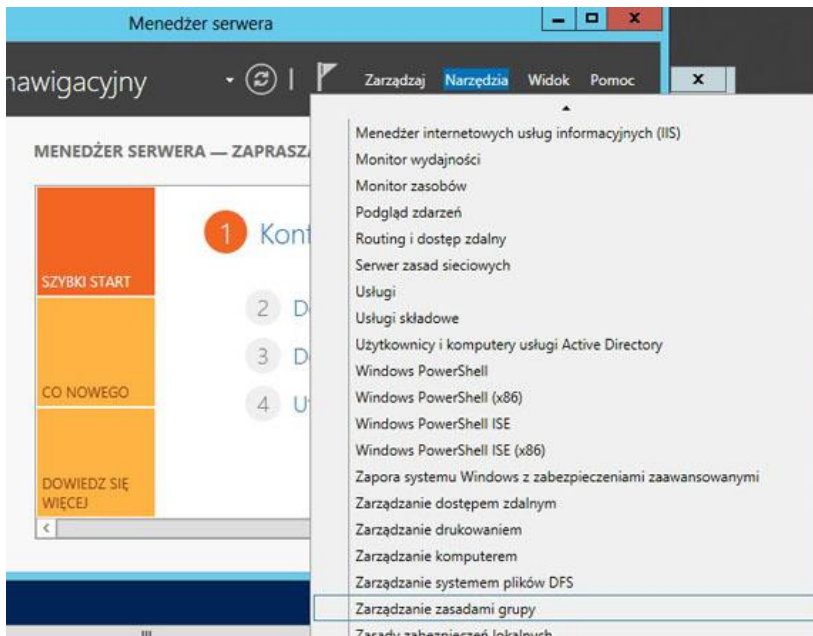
Menedżer serwera

nawigacyjny

Zarządzaj Narzędzia Widok Pomoc

MENEDŻER SERWERA — ZAPRASZ

SZYBKI START

CO NOWEGO

DOWIEDZ SIĘ WIĘCEJ

1 Kont

2 D

3 D

4 U

Menedżer internetowych usług informacyjnych (IIS)
Monitor wydajności
Monitor zasobów
Podgląd zdarzeń
Routing i dostęp zdalny
Serwer zasad sieciowych
Usługi
Usługi składowe
Użytkownicy i komputery usługi Active Directory
Windows PowerShell
Windows PowerShell (x86)
Windows PowerShell ISE
Windows PowerShell ISE (x86)
Zapora systemu Windows z zabezpieczeniami zaawansowanymi
Zarządzanie dostępem zdalnym
Zarządzanie drukowaniem
Zarządzanie komputerem
Zarządzanie systemem plików DFS
Zarządzanie zasadami grupy
Zasady zabezpieczeń lokalnych